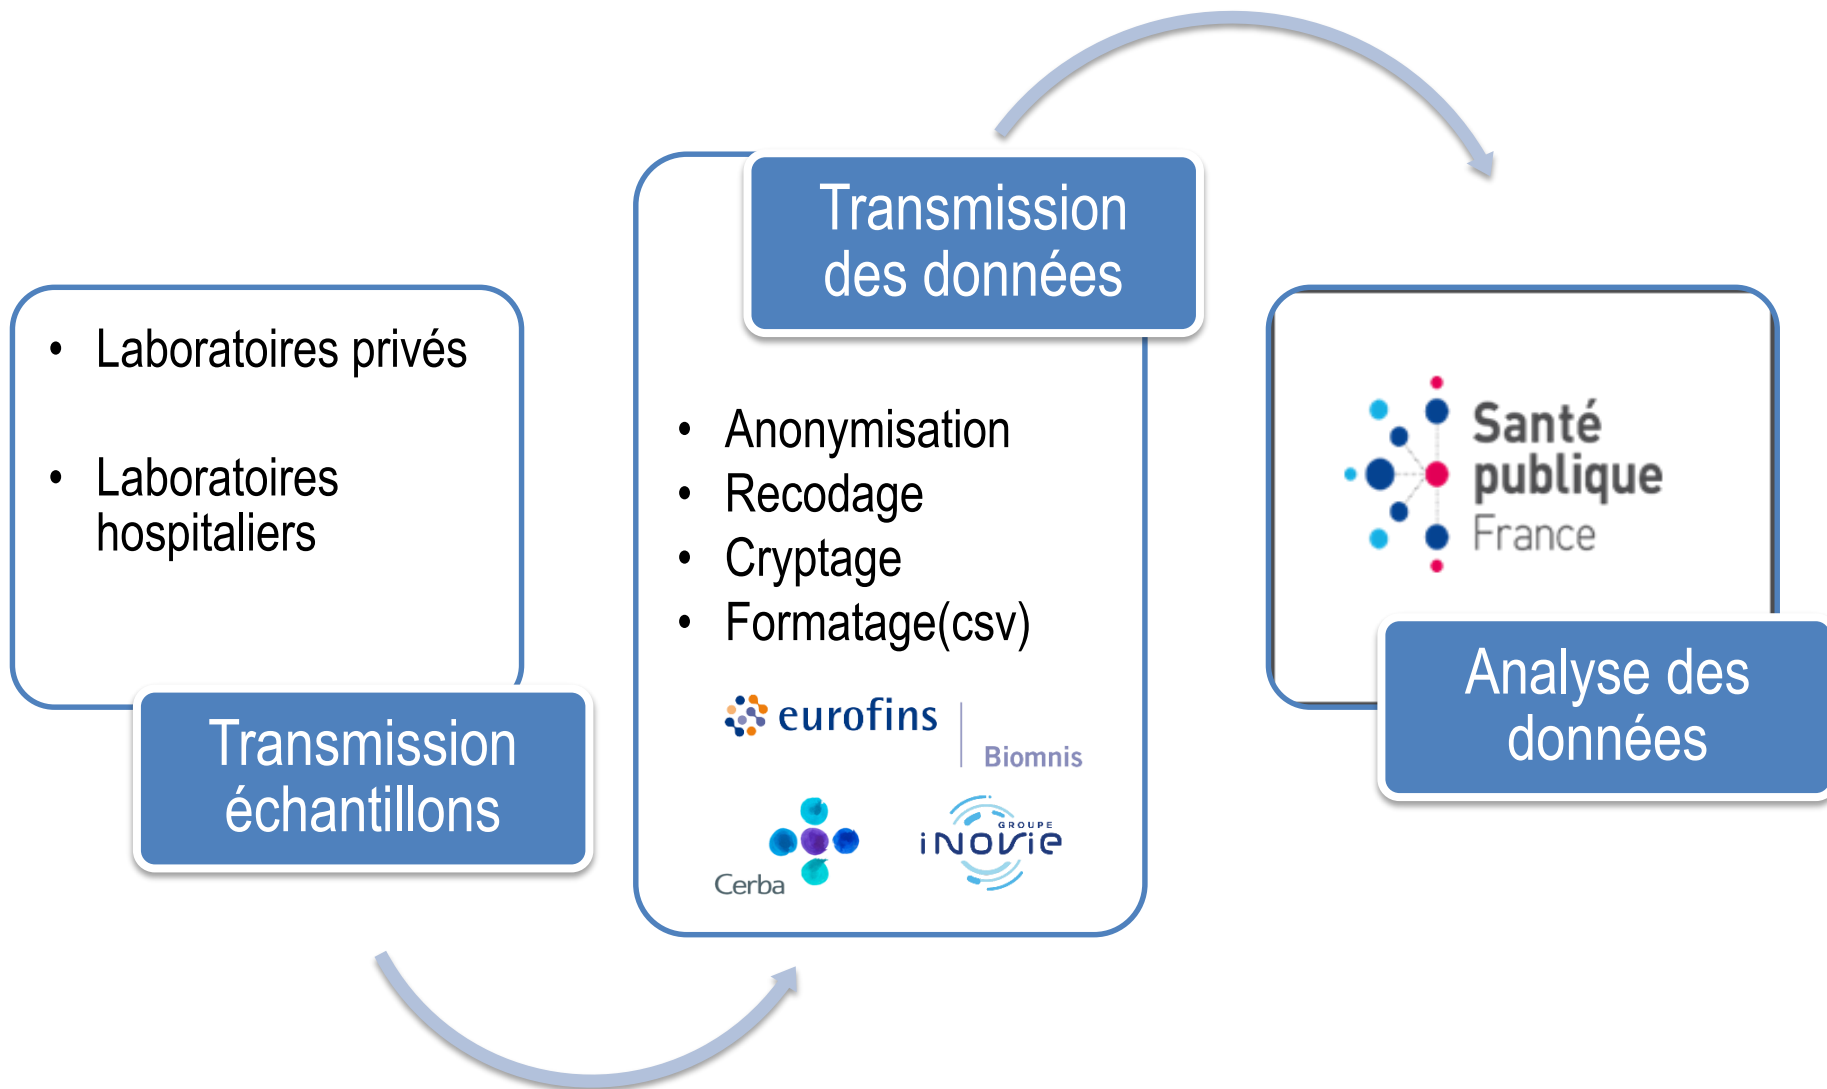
• Laboratoires privés

• Laboratoires hospitaliers

Transmission échantillons

Transmission des données

• Anonymisation
• Recodage
• Cryptage
• Formatage(csv)

eurofins
Biomnis

Cerba

GROUPE
iNOVie

Santé publique France

Analyse des données